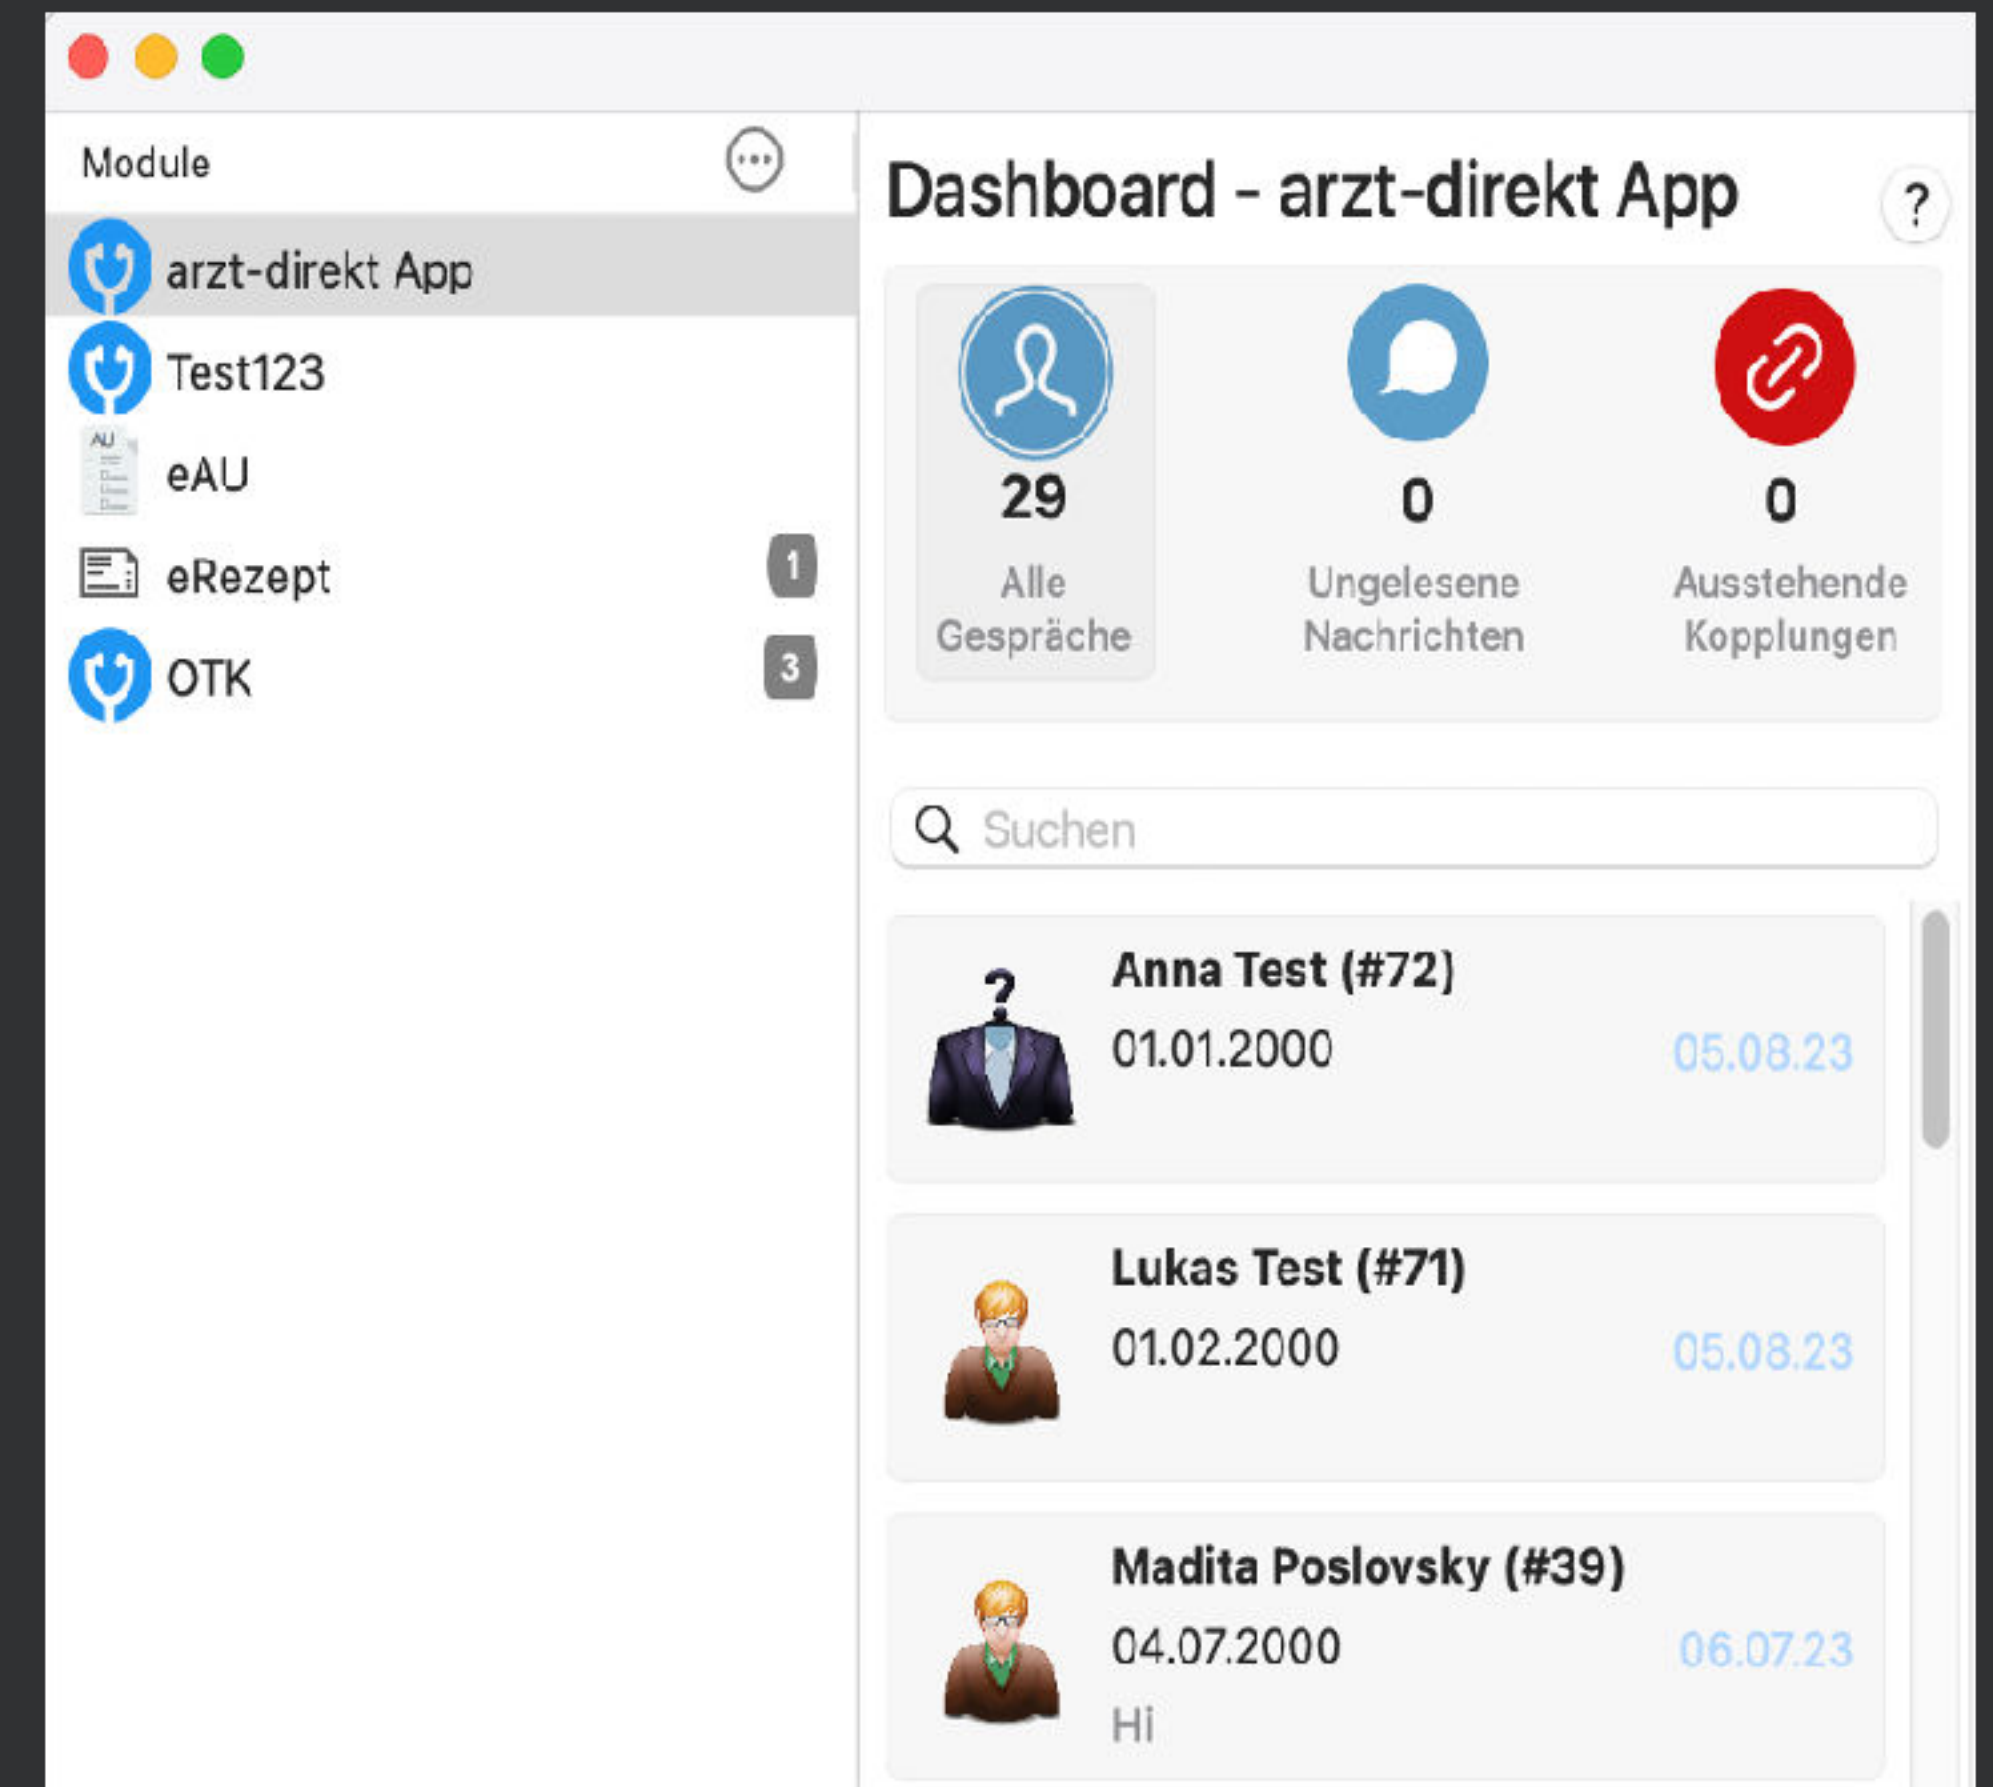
Module

arzt-direkt App

Test123

AU

eAU

eRezept 1

OTK 3

Dashboard - arzt-direkt App

?

29
Alle Gespräche

0
Ungelesene Nachrichten

0
Ausstehende Kopplungen

Suchen

?

Anna Test (#72)
01.01.2000
05.08.23

Lukas Test (#71)
01.02.2000
05.08.23

Madita Poslovsky (#39)
04.07.2000
06.07.23
Hi